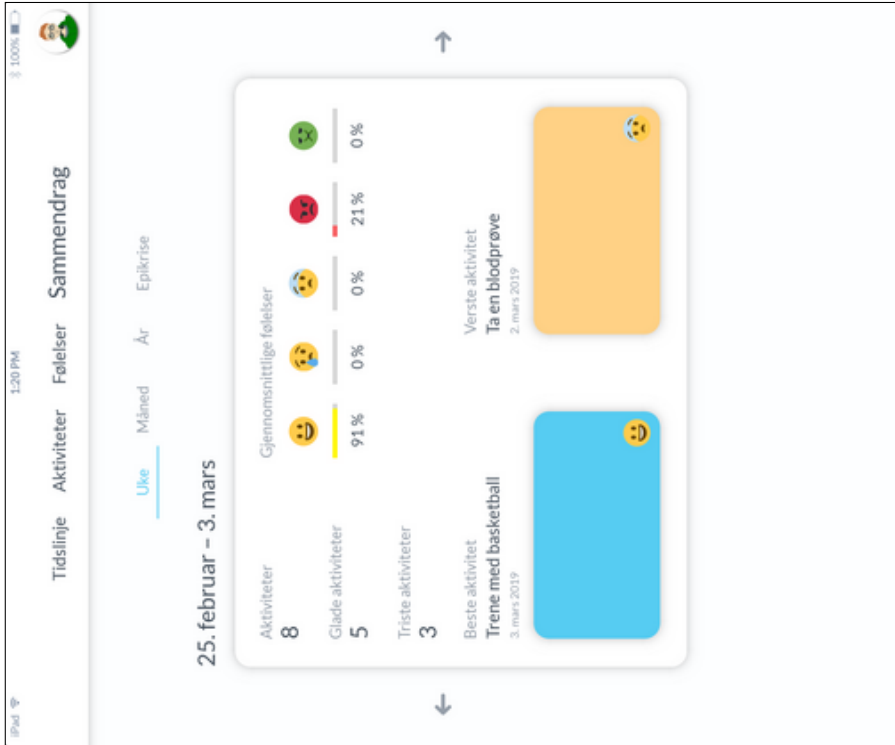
iPad
1:20 PM
100%

Tidslinje Aktiviteter Følelser Sammendrag

Uke Måned År Epikrise

25. februar – 3. mars

Aktiviteter
8

Glade aktiviteter
5

Triste aktiviteter
3

Gjennomsnittlige følelser
91 % 0% 0% 21 % 0%

Beste aktivitet
Trene med basketball
3. mars 2019

Verste aktivitet
Ta en blodprøve
2. mars 2019